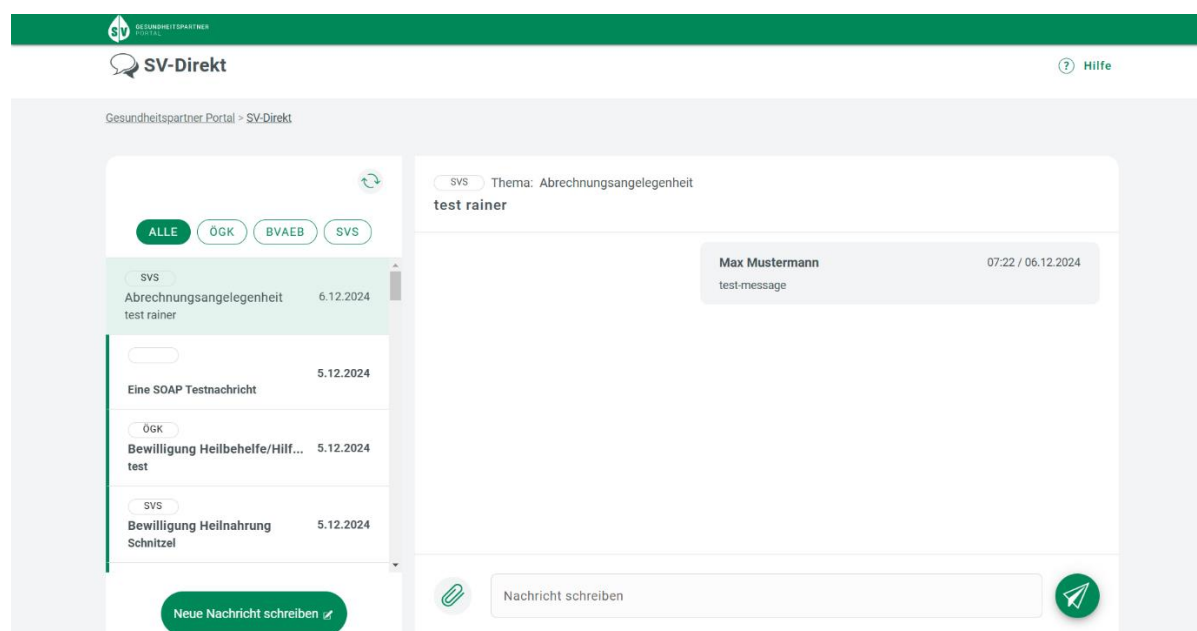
SV GESUNDHEITSPARTNER PORTAL

SV-Direkt

? Hilfe

Gesundheitspartner Portal > SV-Direkt

ALLE ÖGK BVAEB SVS

SVS
Abrechnungsangelegenheit 6.12.2024
test rainer

Eine SOAP Testnachricht 5.12.2024

ÖGK
Bewilligung Heilbehelfe/Hilf... 5.12.2024
test

SVS
Bewilligung Heilnahrung 5.12.2024
Schnitzel

Neue Nachricht schreiben

SVS Thema: Abrechnungsangelegenheit
test rainer

Max Mustermann 07:22 / 06.12.2024
test-message

Nachricht schreiben